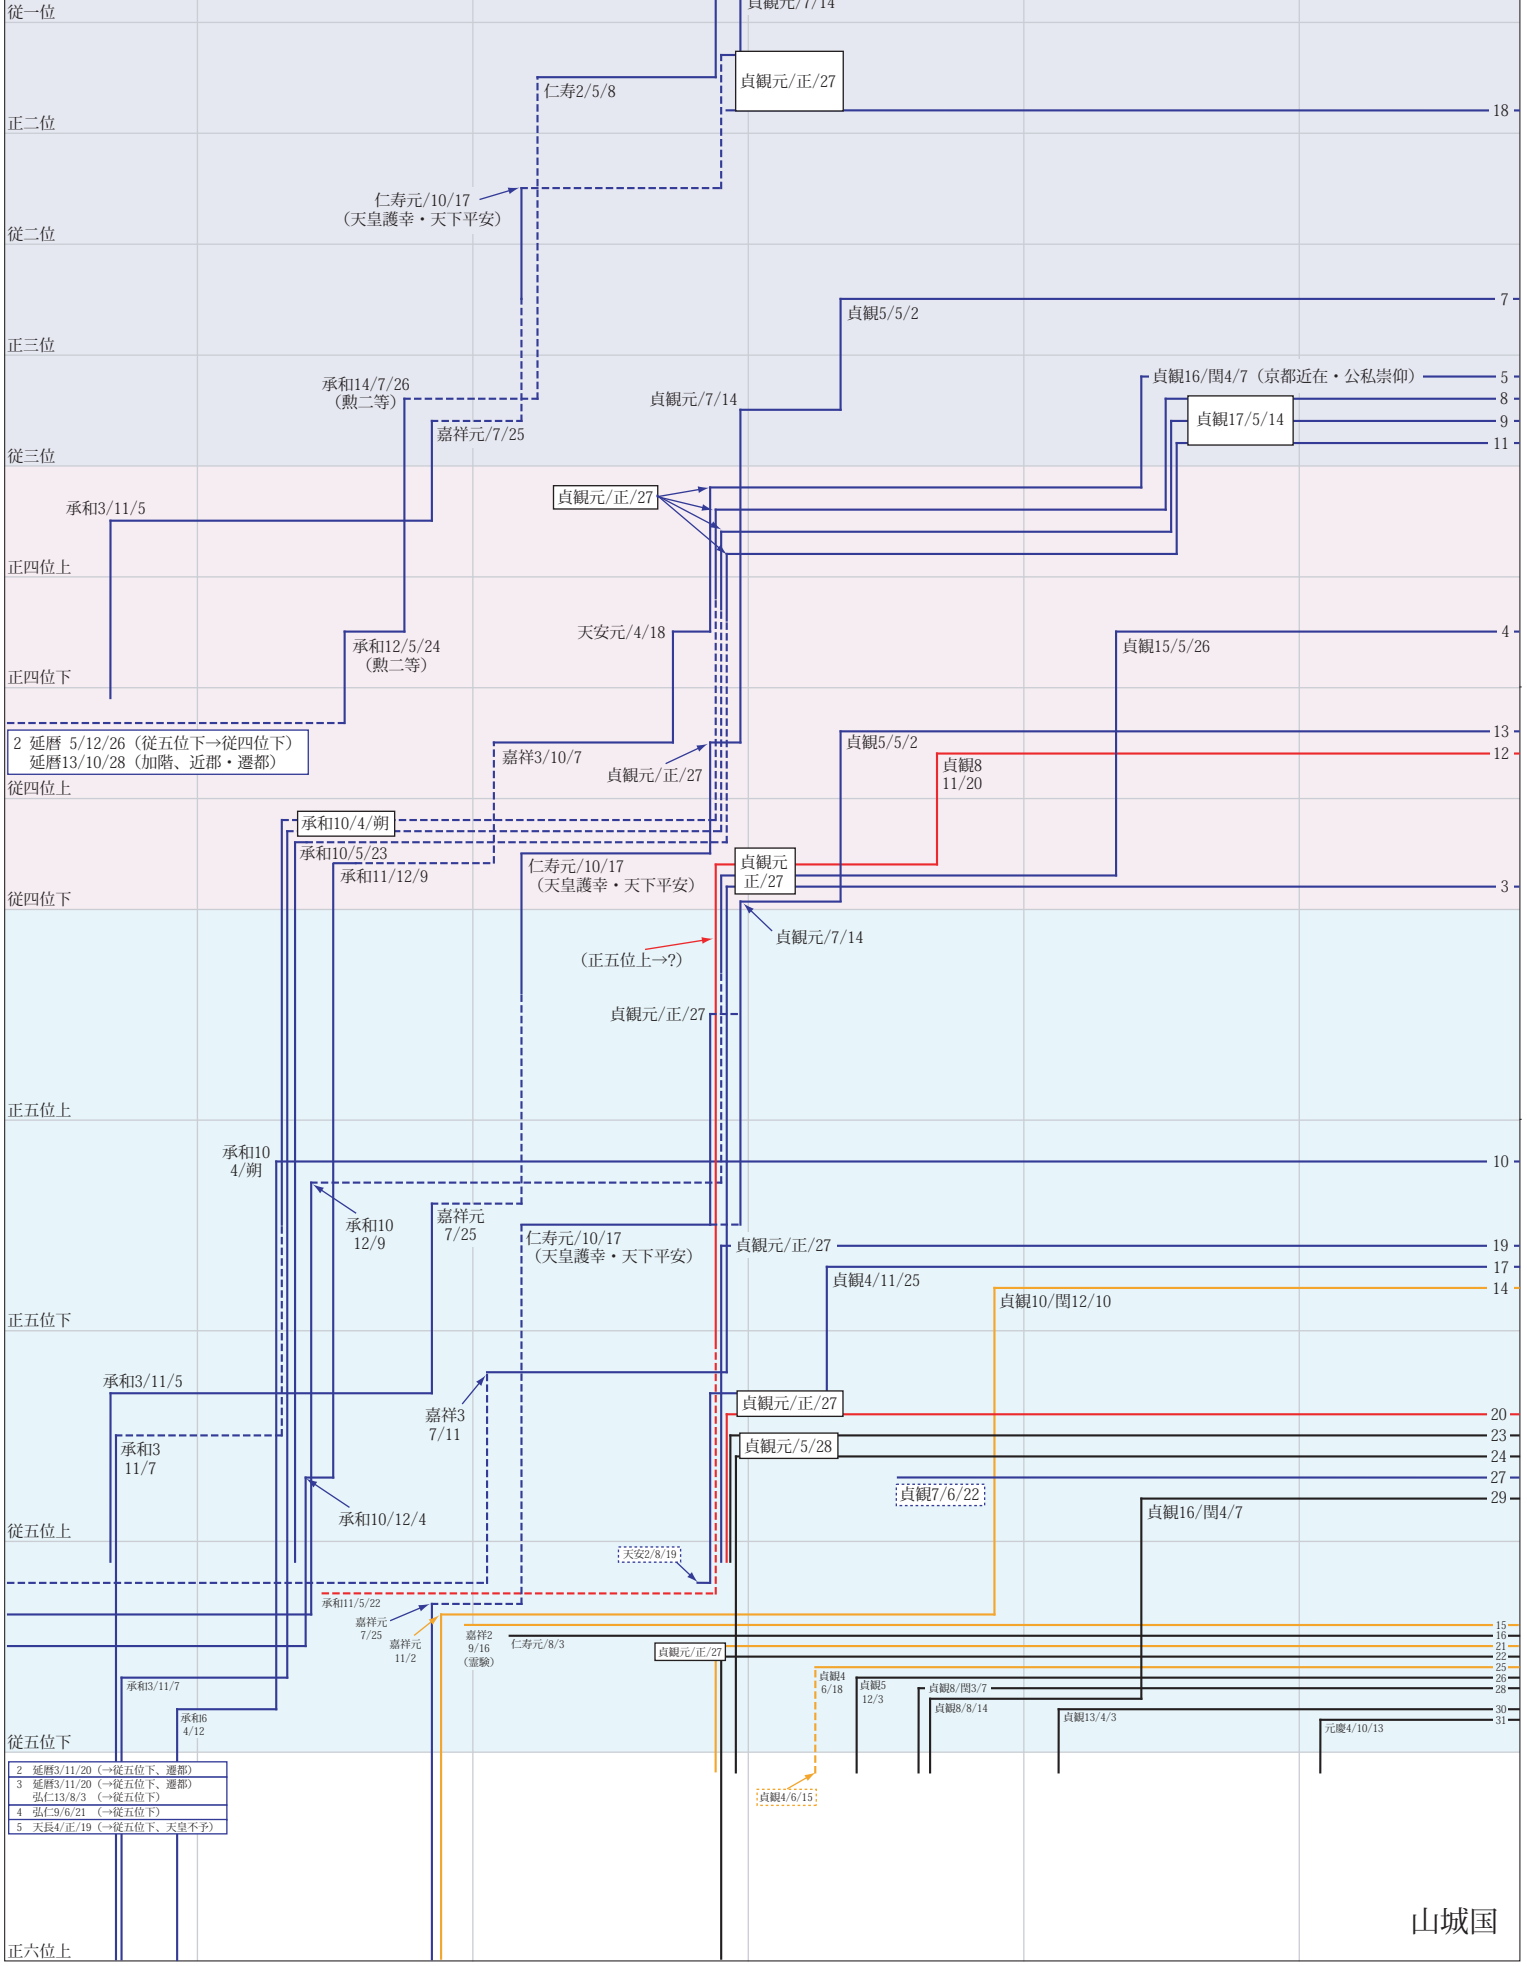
従一位
貞観元/7/14
仁寿2/5/8
貞観元/正/27
正二位
18
仁寿元/10/17
（天皇護幸・天下平安）
従二位
貞観5/5/2
7
正三位
承和14/7/26
（勲二等）
貞観16/閏4/7（京都近在・公私崇仰）
5
貞観元/7/14
8
貞観17/5/14
9
嘉祥元/7/25
11
従三位
承和3/11/5
貞観元/正/27
正四位上
天安元/4/18
4
貞観15/5/26
承和12/5/24
（勲二等）
正四位下
2 延暦 5/12/26（従五位下→従四位下）
延暦13/10/28（加階、近都・遷都）
嘉祥3/10/7
貞観5/5/2
13
貞観元/正/27
貞観8
11/20
12
従四位上
承和10/4/朔
承和10/5/23
仁寿元/10/17
（天皇護幸・天下平安）
貞観元
正/27
承和11/12/9
3
従四位下
貞観元/7/14
（正五位上→?）
貞観元/正/27
正五位上
承和10
4/朔
10
承和10
12/9
嘉祥元
7/25
仁寿元/10/17
（天皇護幸・天下平安）
貞観元/正/27
19
17
貞観4/11/25
14
貞観10/閏12/10
正五位下
承和3/11/5
嘉祥3
7/11
承和3
11/7
貞観元/正/27
20
23
貞観元/5/28
24
27
貞観7/6/22
29
貞観16/閏4/7
承和10/12/4
従五位上
天安2/8/19
承和11/5/22
嘉祥元
7/25
嘉祥元
11/2
嘉祥2
9/16
（霊験）
仁寿元/8/3
貞観元/正/27
15
16
21
22
25
26
28
30
31
承和3/11/7
貞観4
6/18
貞観5
12/3
貞観8/閏3/7
貞観8/8/14
承和6
4/12
貞観13/4/3
元慶4/10/13
従五位下
2 延暦3/11/20（→従五位下、遷都）
3 延暦3/11/20（→従五位下、遷都）
弘仁13/8/3 （→従五位下）
4 弘仁9/6/21 （→従五位下）
5 天長4/正/19（→従五位下、天皇不予）
貞観4/6/15
山城国
正六位上